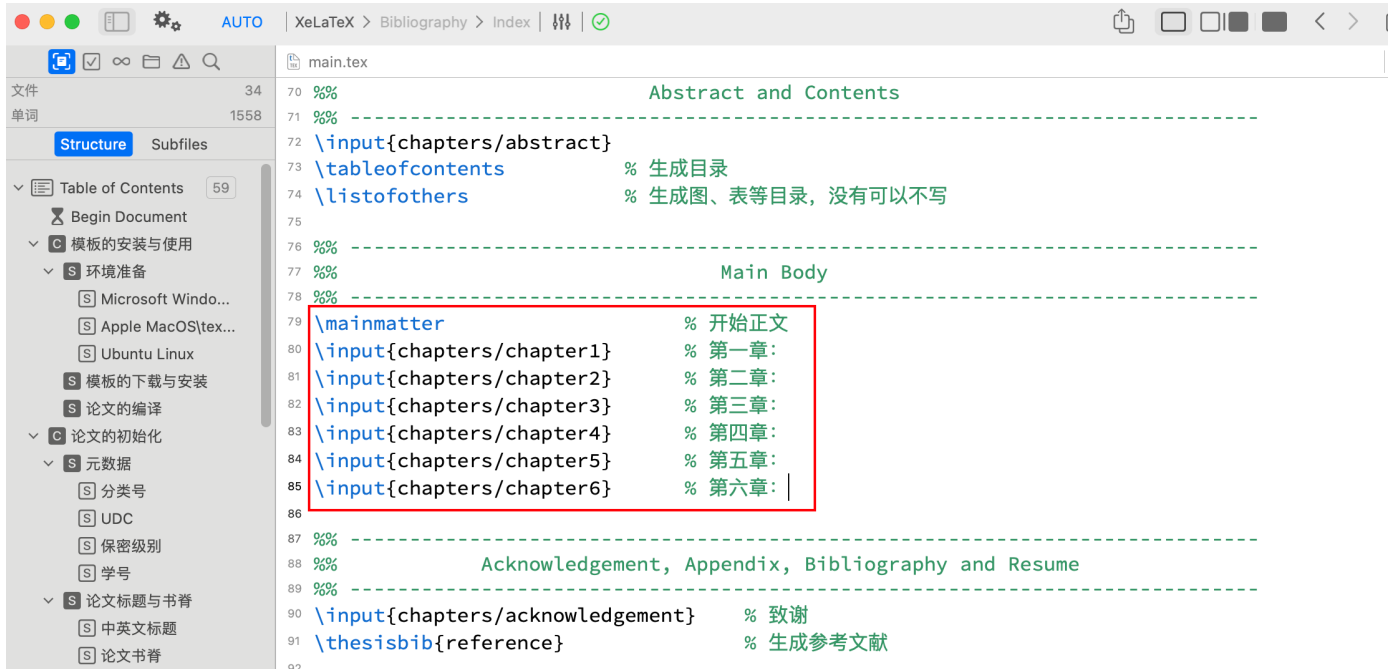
AUTO XeLaTeX > Bibliography > Index

文件 34
单词 1558
Structure Subfiles

Table of Contents 59
Begin Document
C 模板的安装与使用
S 环境准备
S Microsoft Windo...
S Apple MacOS\tex...
S Ubuntu Linux
S 模板的下载与安装
S 论文的编译
C 论文的初始化
S 元数据
S 分类号
S UDC
S 保密级别
S 学号
S 论文标题与书脊
S 中英文标题
S 论文书脊

main.tex

70 %% Abstract and Contents
71 %% ------------------------------------------------------------------------
72 \input{chapters/abstract}
73 \tableofcontents % 生成目录
74 \listofothers % 生成图、表等目录，没有可以不写
75
76 %% ------------------------------------------------------------------------
77 %% Main Body
78 %% ------------------------------------------------------------------------
79 \mainmatter % 开始正文
80 \input{chapters/chapter1} % 第一章：
81 \input{chapters/chapter2} % 第二章：
82 \input{chapters/chapter3} % 第三章：
83 \input{chapters/chapter4} % 第四章：
84 \input{chapters/chapter5} % 第五章：
85 \input{chapters/chapter6} % 第六章：
86
87 %% ------------------------------------------------------------------------
88 %% Acknowledgement, Appendix, Bibliography and Resume
89 %% ------------------------------------------------------------------------
90 \input{chapters/acknowledgement} % 致谢
91 \thesisbib{reference} % 生成参考文献
92